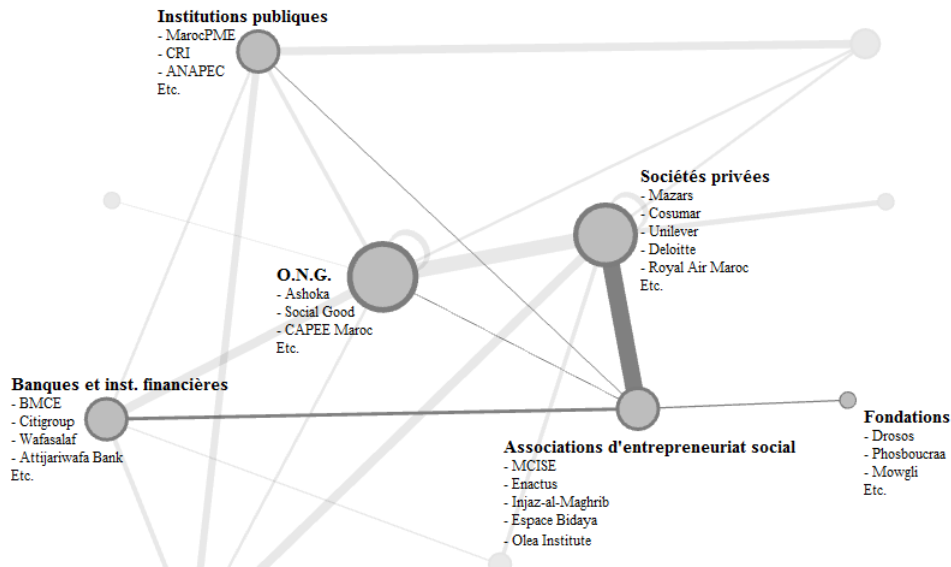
Institutions publiques
- MarocPME
- CRI
- ANAPEC
Etc.

Sociétés privées
- Mazars
- Cosumar
- Unilever
- Deloitte
- Royal Air Maroc
Etc.

O.N.G.
- Ashoka
- Social Good
- CAPEE Maroc
Etc.

Banques et inst. financières
- BMCE
- Citigroup
- Wafasalaf
- Attijariwafa Bank
Etc.

Fondations
- Drosos
- Phosboucraa
- Mowgli
Etc.

Associations d'entrepreneuriat social
- MCISE
- Enactus
- Injaz-al-Maghrib
- Espace Bidaya
- Olea Institute